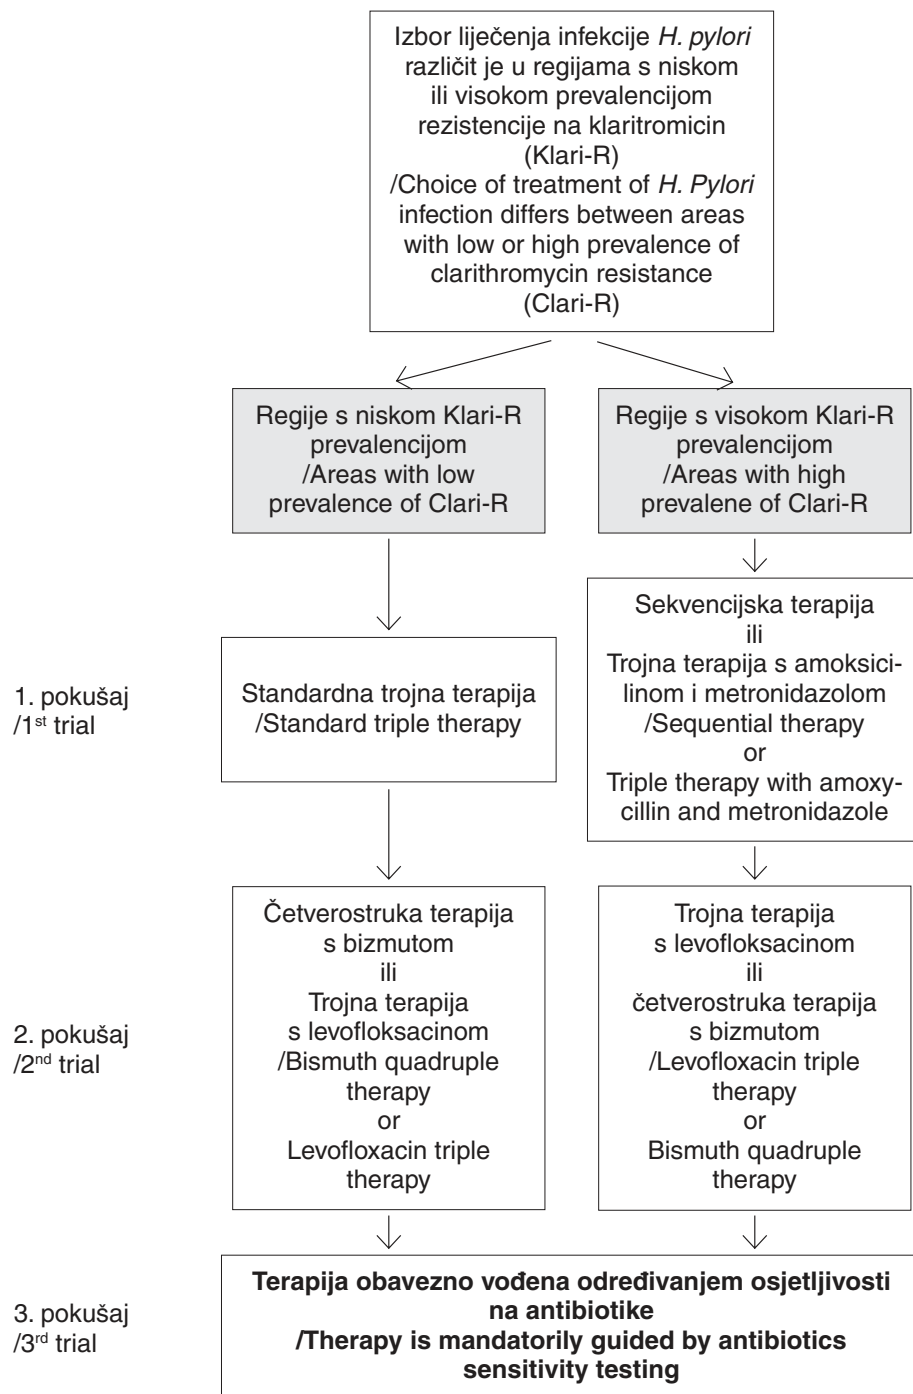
Izbor liječenja infekcije H. pylori različit je u regijama s niskom ili visokom prevalencijom rezistencije na klaritromicin (Klari-R) /Choice of treatment of H. Pylori infection differs between areas with low or high prevalence of clarithromycin resistance (Clari-R)

Regije s niskom Klari-R prevalencijom /Areas with low prevalence of Clari-R

Regije s visokom Klari-R prevalencijom /Areas with high prevalene of Clari-R

1. pokušaj /1$^{st}$ trial

Standardna trojna terapija /Standard triple therapy

Sekvencijska terapija
ili
Trojna terapija s amoksicilinom i metronidazolom
/Sequential therapy
or
Triple therapy with amoxycillin and metronidazole

2. pokušaj /2$^{nd}$ trial

Četverostruka terapija s bizmutom
ili
Trojna terapija s levofloksacinom
/Bismuth quadruple therapy
or
Levofloxacin triple therapy

Trojna terapija s levofloksacinom
ili
četverostruka terapija s bizmutom
/Levofloxacin triple therapy
or
Bismuth quadruple therapy

3. pokušaj /3$^{rd}$ trial

Terapija obavezno vođena određivanjem osjetljivosti na antibiotike
/Therapy is mandatorily guided by antibiotics sensitivity testing